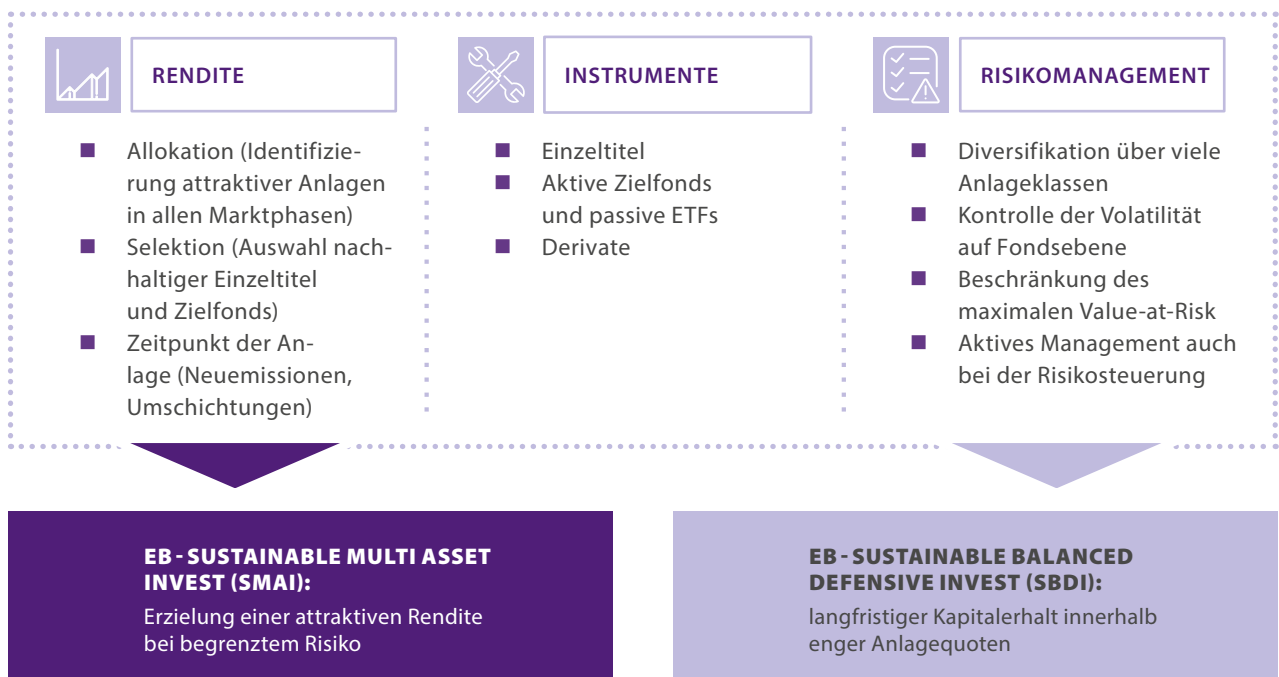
RENDITE

- Allokation (Identifizierung attraktiver Anlagen in allen Marktphasen)
- Selektion (Auswahl nachhaltiger Einzeltitel und Zielfonds)
- Zeitpunkt der Anlage (Neuemissionen, Umschichtungen)

INSTRUMENTE

- Einzeltitel
- Aktive Zielfonds und passive ETFs
- Derivate

RISIKOMANAGEMENT

- Diversifikation über viele Anlageklassen
- Kontrolle der Volatilität auf Fondsebene
- Beschränkung des maximalen Value-at-Risk
- Aktives Management auch bei der Risikosteuerung

EB - SUSTAINABLE MULTI ASSET INVEST (SMAI):
Erzielung einer attraktiven Rendite bei begrenztem Risiko

EB - SUSTAINABLE BALANCED DEFENSIVE INVEST (SBDI):
langfristiger Kapitalerhalt innerhalb enger Anlagequoten